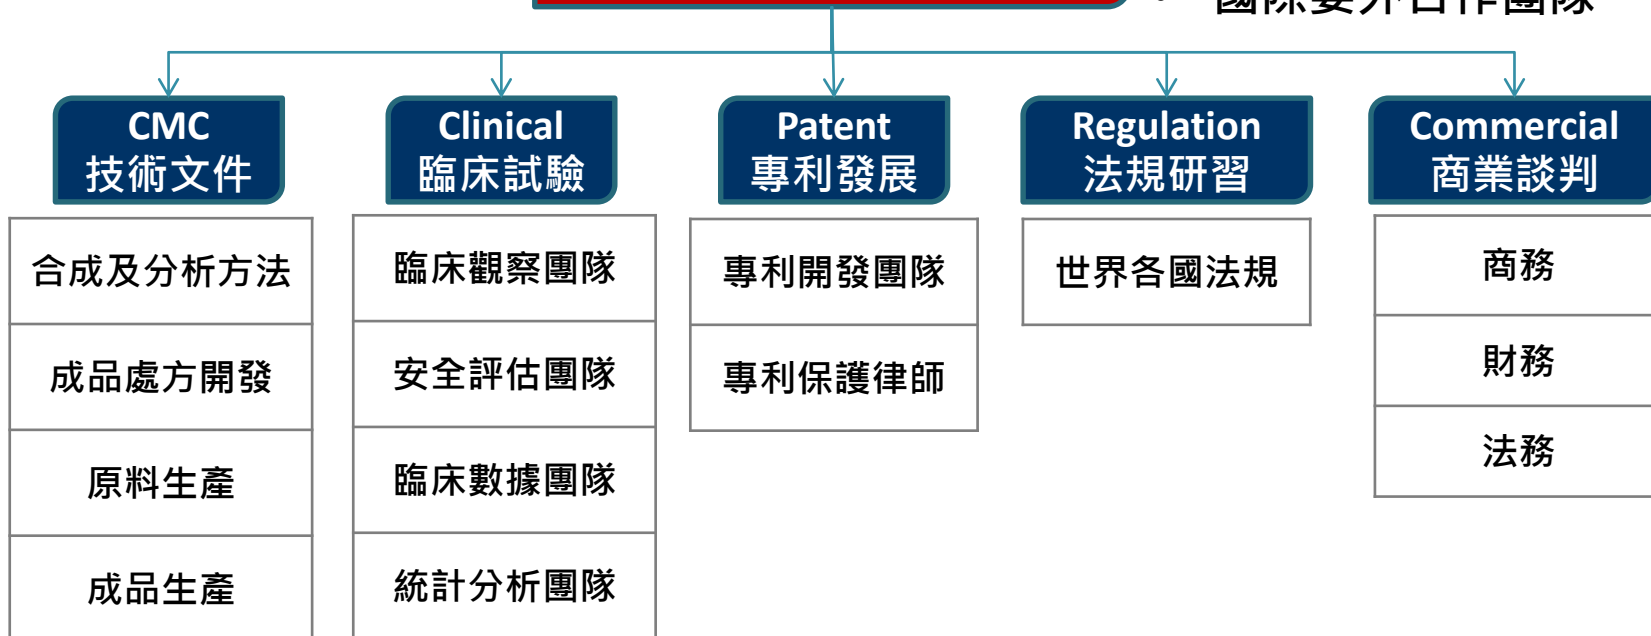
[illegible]

CMC
技術文件

合成及分析方法

成品處方開發

原料生產

成品生產

Clinical
臨床試驗

臨床觀察團隊

安全評估團隊

臨床數據團隊

統計分析團隊

Patent
專利發展

專利開發團隊

專利保護律師

Regulation
法規研習

世界各國法規

Commercial
商業談判

商務

財務

法務